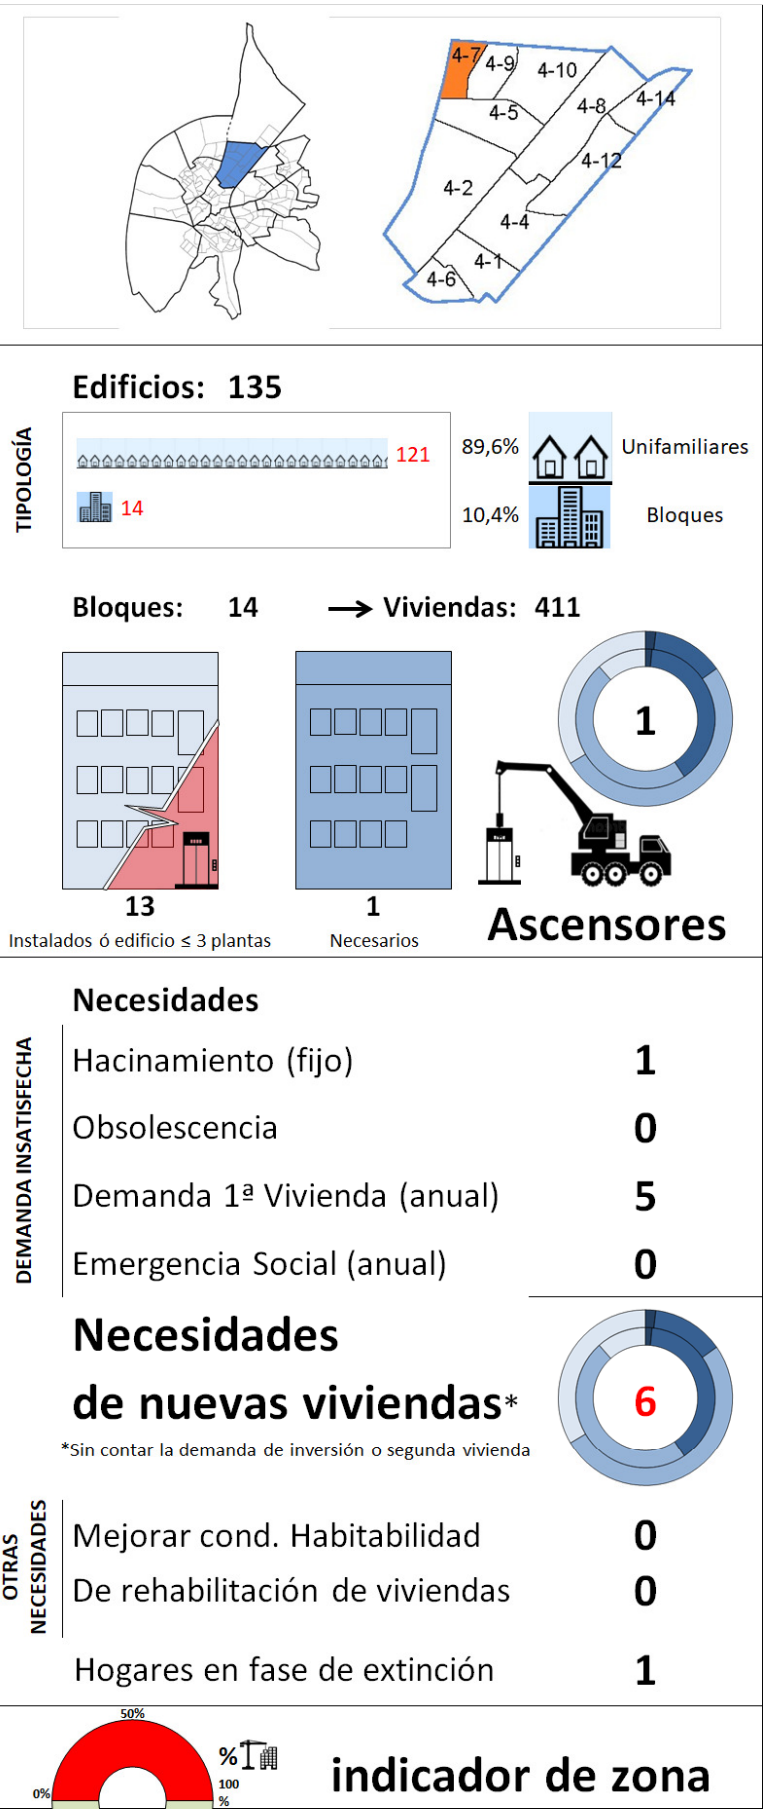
4-7
4-9
4-10
4-5
4-8
4-14
4-12
4-2
4-4
4-1
4-6

Edificios: 135

TIPOLOGÍA

121

14

89,6% Unifamiliares

10,4% Bloques

Bloques: 14 → Viviendas: 411

1

13
Instalados ó edificio ≤ 3 plantas

1
Necesarios

Ascensores

Necesidades

DEMANDA INSATISFECHA

| | |
|---|---|
| Hacinamiento (fijo) | 1 |
| Obsolescencia | 0 |
| Demanda 1ª Vivienda (anual) | 5 |
| Emergencia Social (anual) | 0 |

Necesidades
de nuevas viviendas*
*Sin contar la demanda de inversión o segunda vivienda

6

OTRAS NECESIDADES

| | |
|---|---|
| Mejorar cond. Habitabilidad | 0 |
| De rehabilitación de viviendas | 0 |

Hogares en fase de extinción 1

50%
0%
100 %
%
indicador de zona